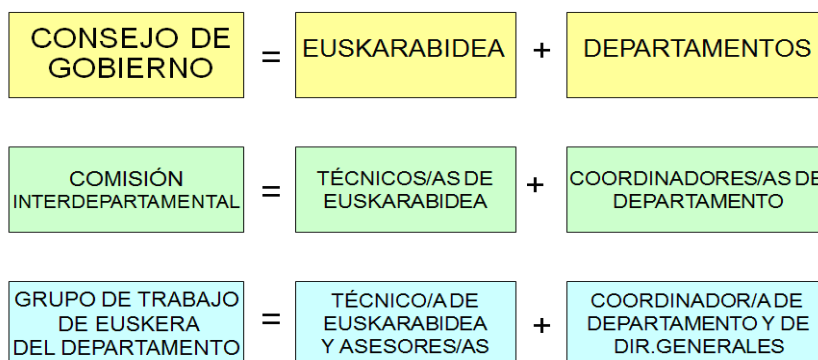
CONSEJO DE GOBIERNO = EUSKARABIDEA + DEPARTAMENTOS

COMISIÓN INTERDEPARTAMENTAL = TÉCNICOS/AS DE EUSKARABIDEA + COORDINADORES/AS DE DEPARTAMENTO

GRUPO DE TRABAJO DE EUSKERA DEL DEPARTAMENTO = TÉCNICO/A DE EUSKARABIDEA Y ASESORES/AS + COORDINADOR/A DE DEPARTAMENTO Y DE DIR.GENERALES